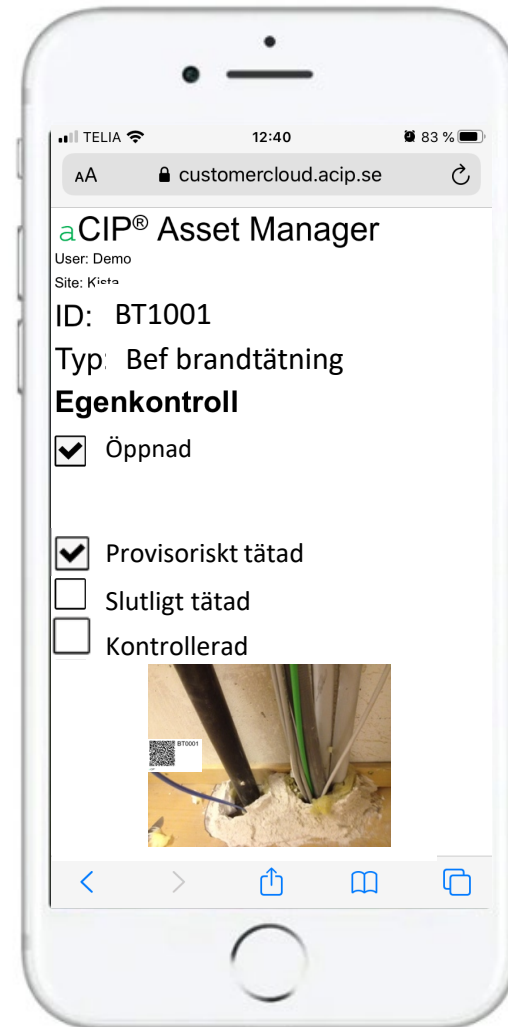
TELIA 12:40 83 %

AA customercloud.acip.se

aCIP® Asset Manager

User: Demo

Site: Kista

ID: BT1001

Typ: Bef brandtätning

**Egenkontroll**

Öppnad

Provisoriskt tätad

Slutligt tätad

Kontrollerad

BT0001